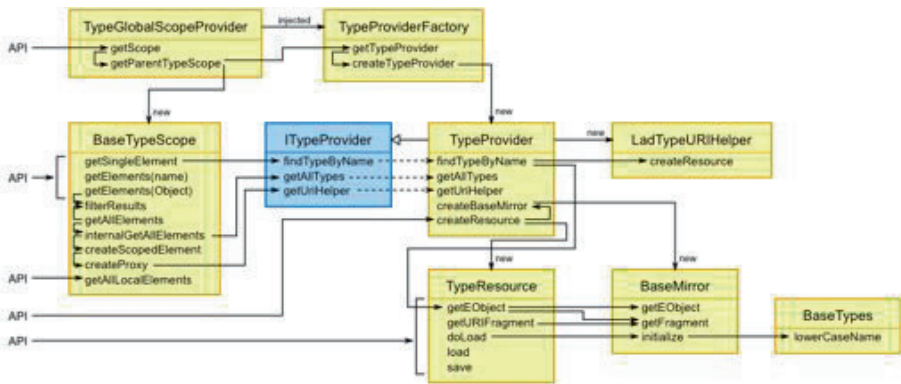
TypeGlobalScopeProvider
getScope
getParentTypeScope

injected

TypeProviderFactory
getTypeProvider
createTypeProvider

API

new

new

BaseTypeScope
getSingleElement
getElements(name)
getElements(Object)
filterResults
getAllElements
internalGetAllElements
createScopedElement
createProxy
getAllLocalElements

API

API

ITypeProvider
findTypeByName
getAllTypes
getUriHelper

TypeProvider
findTypeByName
getAllTypes
getUriHelper
createBaseMirror
createResource

new

LadTypeURIHelper
createResource

new

new

TypeResource
getEObject
getURIFragment
doLoad
load
save

API

API

BaseMirror
getEObject
getFragment
initialize

BaseTypes
lowerCaseName